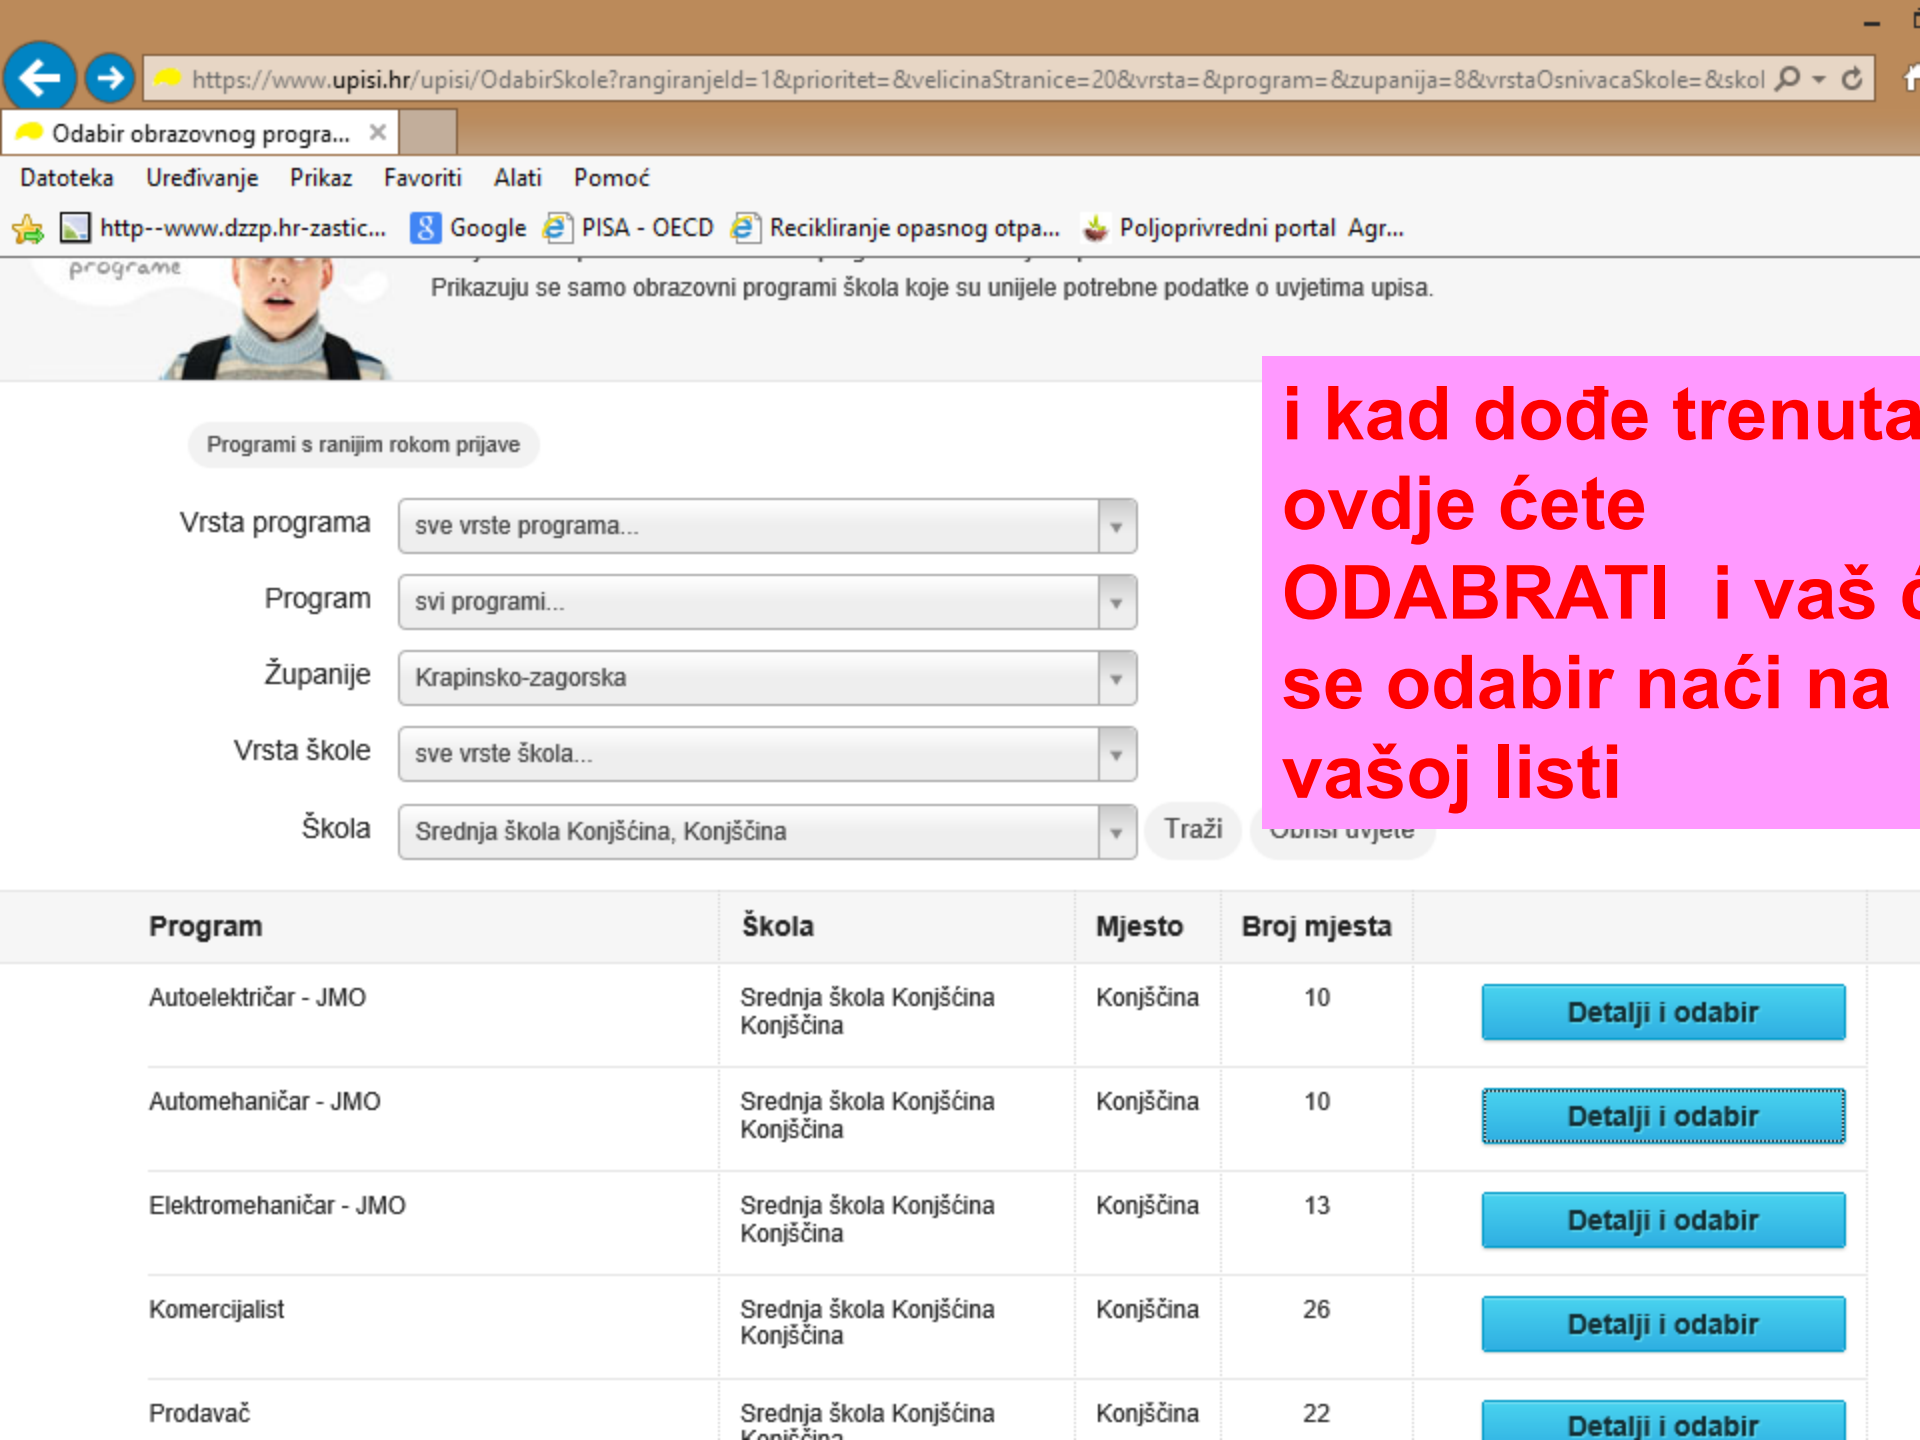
https://www.upisi.hr/upisi/OdabirSkole?rangiranjeId=1&prioritet=&velicinaStranice=20&vrsta=&program=&zupanija=8&vrstaOsnivacaSkole=&skol

Odabir obrazovnog progra... ×

Datoteka Uređivanje Prikaz Favoriti Alati Pomoć

http--www.dzzp.hr-zastic... Google PISA - OECD Recikliranje opasnog otpa... Poljoprivredni portal Agr...

programe

Prikazuju se samo obrazovni programi škola koje su unijele potrebne podatke o uvjetima upisa.

i kad dođe trenuta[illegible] ovdje ćete ODABRATI i vaš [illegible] se odabir naći na vašoj listi

Programi s ranijim rokom prijave

Vrsta programa sve vrste programa...

Program svi programi...

Županije Krapinsko-zagorska

Vrsta škole sve vrste škola...

Škola Srednja škola Konjščina, Konjščina

Traži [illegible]

| Program | Škola | Mjesto | Broj mjesta | |
|---|---|---|---|---|
| Autoelektričar - JMO | Srednja škola Konjšćina Konjščina | Konjščina | 10 | Detalji i odabir |
| Automehaničar - JMO | Srednja škola Konjšćina Konjščina | Konjščina | 10 | Detalji i odabir |
| Elektromehaničar - JMO | Srednja škola Konjšćina Konjščina | Konjščina | 13 | Detalji i odabir |
| Komercijalist | Srednja škola Konjšćina Konjščina | Konjščina | 26 | Detalji i odabir |
| Prodavač | Srednja škola Konjšćina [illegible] | Konjščina | 22 | Detalji i odabir |